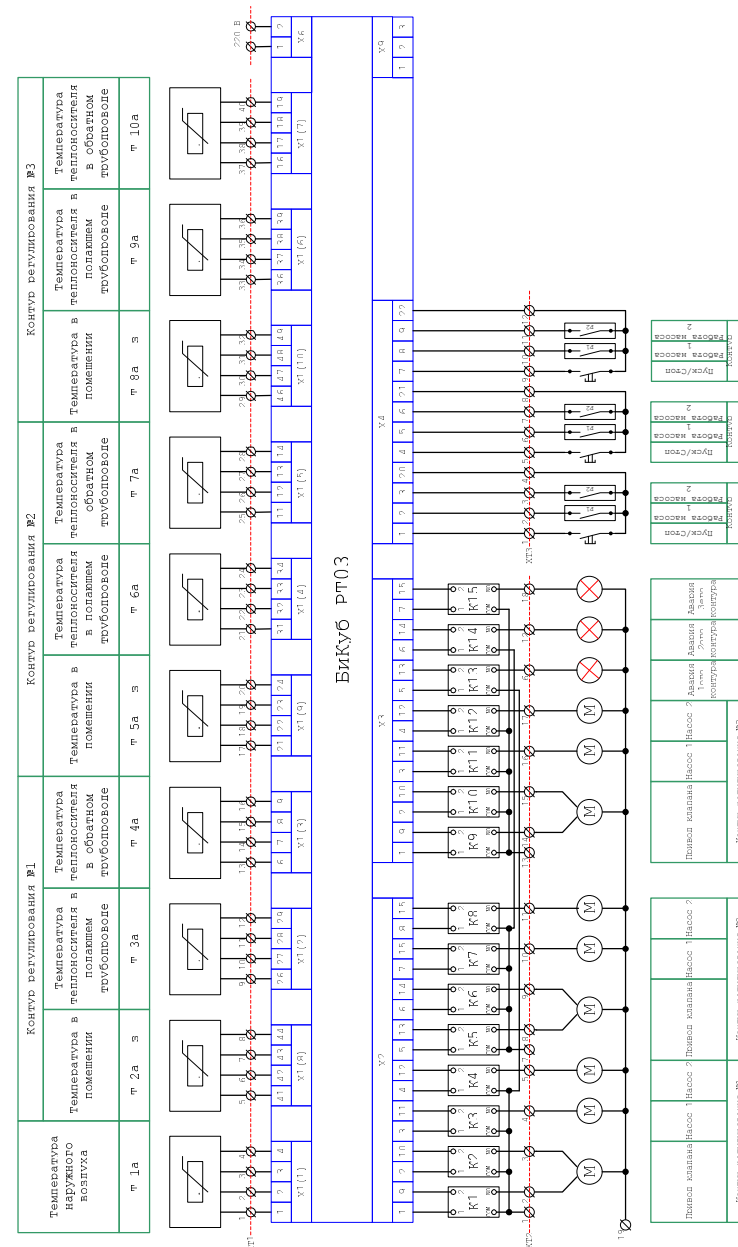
Контур регулирования №1

Температура наружного воздуха

Т 1а

Температура в помещении

Т 2а

Температура теплоносителя в подающем трубопроводе

Т 3а

Температура теплоносителя в обратном трубопроводе

Т 4а

Контур регулирования №2

Температура в помещении

Т 5а

Температура теплоносителя в подающем трубопроводе

Т 6а

Температура теплоносителя в обратном трубопроводе

Т 7а

Контур регулирования №3

Температура в помещении

Т 8а

Температура теплоносителя в подающем трубопроводе

Т 9а

Температура теплоносителя в обратном трубопроводе

Т 10а

БиКуб РТ03

X1(1)
X1(9)
X1(2)
X1(3)
X1(4)
X1(5)
X1(10)
X1(6)
X1(7)
X6
X2
X3
X4
X9

220 В

K1 K2 K3 K4 K5 K6 K7 K8 K9 K10 K11 K12 K13 K14 K15

Привод клапана
Насос 1
Насос 2

Привод клапана
Насос 1
Насос 2

Авария 1 контура
Авария 2 контура
Авария 3 контура

Пуск/Стоп
Работа насоса 1
Работа насоса 2

Пуск/Стоп
Работа насоса 1
Работа насоса 2

Пуск/Стоп
Работа насоса 1
Работа насоса 2

XT1
XT2
XT3